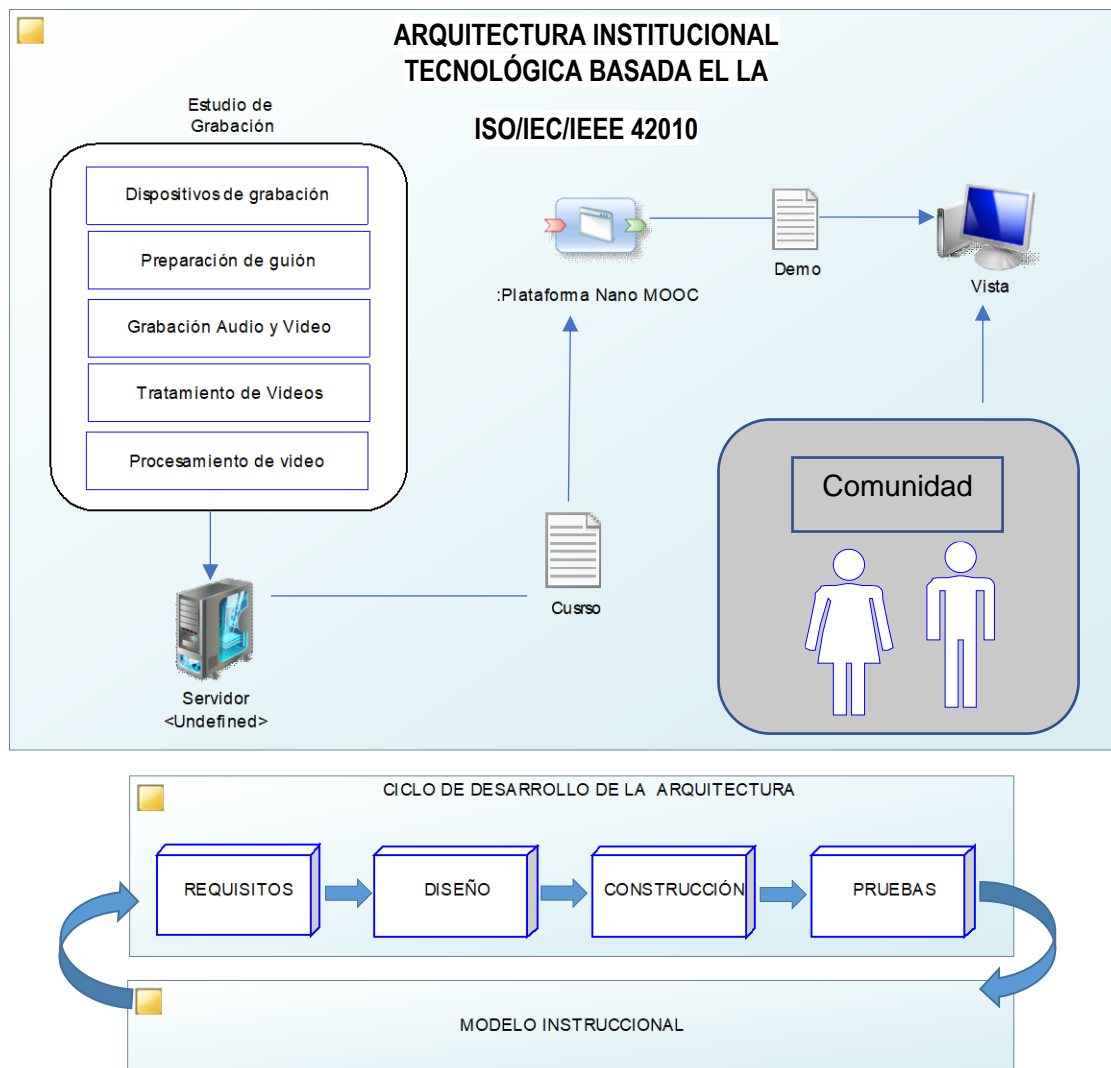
ARQUITECTURA INSTITUCIONAL TECNOLÓGICA BASADA EL LA

ISO/IEC/IEEE 42010

Estudio de Grabación

Dispositivos de grabación

Preparación de guión

Grabación Audio y Video

Tratamiento de Videos

Procesamiento de video

:Plataforma Nano MOOC

Demo

Vista

Comunidad

Cusrso

Servidor <Undefined>

CICLO DE DESARROLLO DE LA ARQUITECTURA

REQUISITOS

DISEÑO

CONSTRUCCIÓN

PRUEBAS

MODELO INSTRUCCIONAL